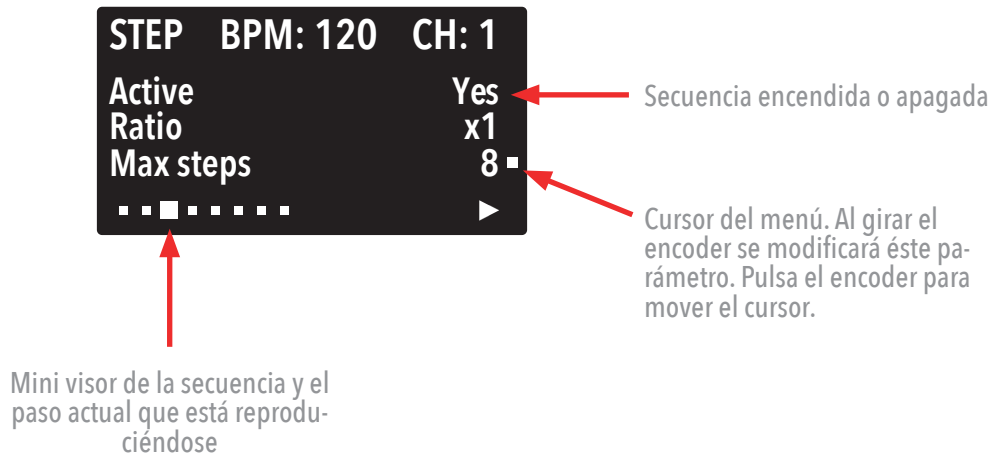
STEP BPM: 120 CH: 1

Active Yes

Ratio x1

Max steps 8

Secuencia encendida o apagada

Cursor del menú. Al girar el encoder se modificará éste parámetro. Pulsa el encoder para mover el cursor.

Mini visor de la secuencia y el paso actual que está reproduciéndose